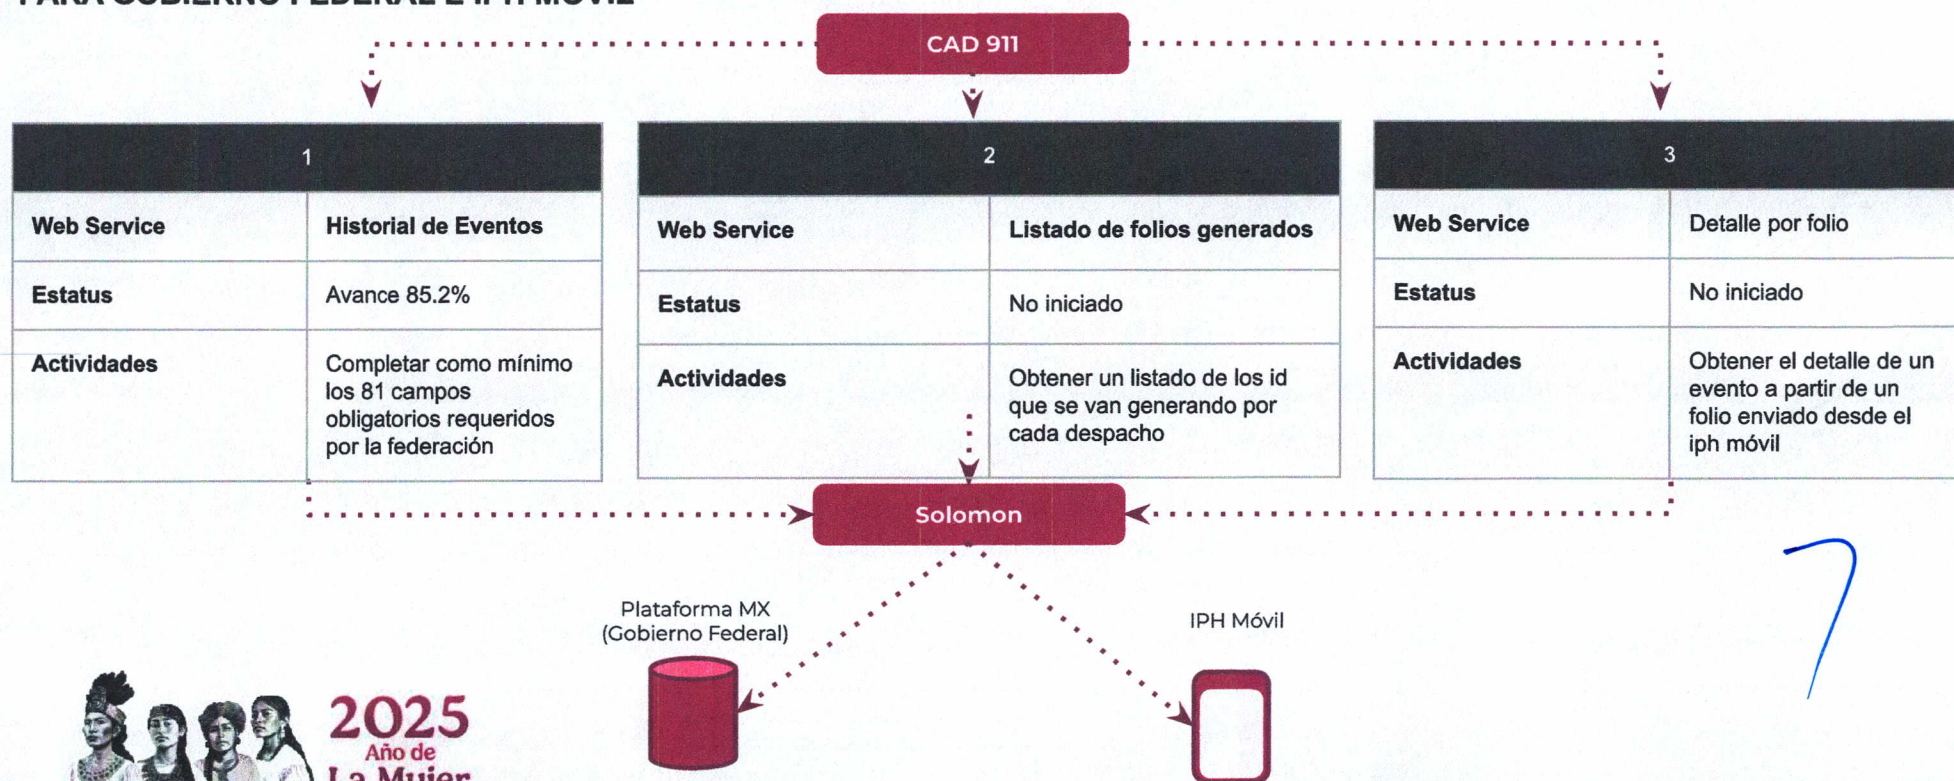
PARA GOBIERNO FEDERAL E IPH MÓVIL

CAD 911

| 1 | |
|---|---|
| Web Service | Historial de Eventos |
| Estatus | Avance 85.2% |
| Actividades | Completar como mínimo los 81 campos obligatorios requeridos por la federación |

| 2 | |
|---|---|
| Web Service | Listado de folios generados |
| Estatus | No iniciado |
| Actividades | Obtener un listado de los id que se van generando por cada despacho |

| 3 | |
|---|---|
| Web Service | Detalle por folio |
| Estatus | No iniciado |
| Actividades | Obtener el detalle de un evento a partir de un folio enviado desde el iph móvil |

Solomon

Plataforma MX (Gobierno Federal)

IPH Móvil

7

2025 Año de La Mujer